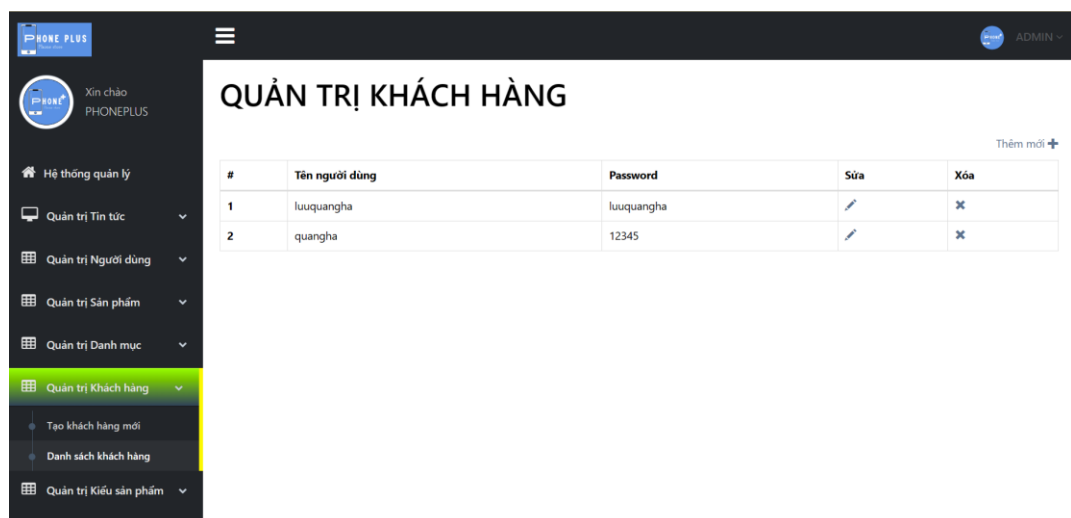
PHONE PLUS

ADMIN

Xin chào
PHONEPLUS

Hệ thống quản lý

Quản trị Tin tức

Quản trị Người dùng

Quản trị Sản phẩm

Quản trị Danh mục

Quản trị Khách hàng

Tạo khách hàng mới

Danh sách khách hàng

Quản trị Kiểu sản phẩm

QUẢN TRỊ KHÁCH HÀNG

Thêm mới

| # | Tên người dùng | Password | Sửa | Xóa |
|---|---|---|---|---|
| 1 | luuquangha | luuquangha | | |
| 2 | quangha | 12345 | | |